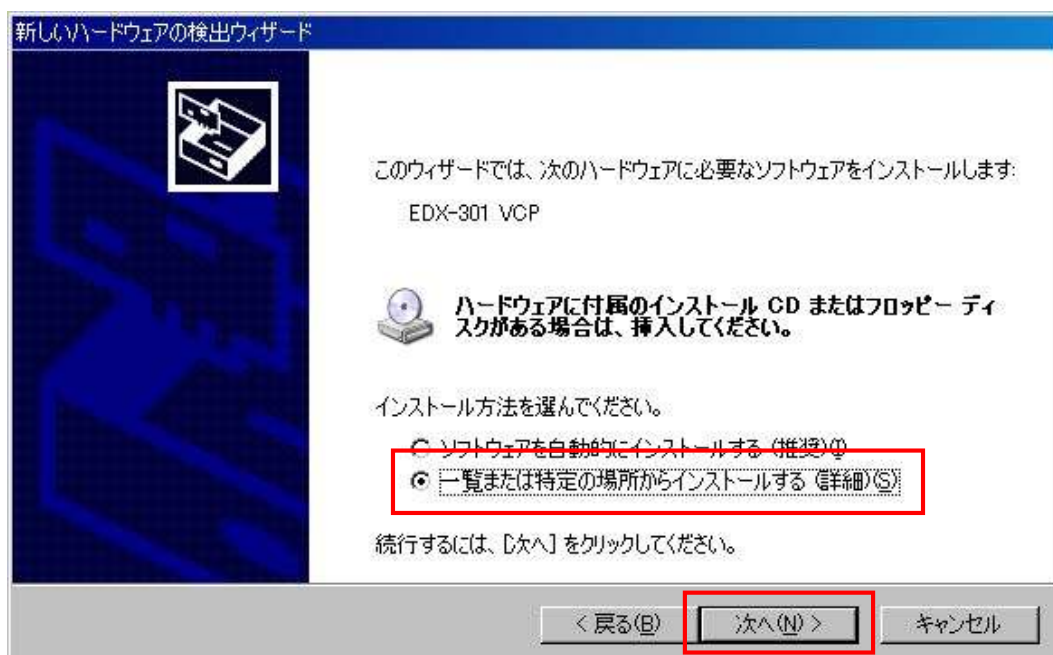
新しいハードウェアの検出ウィザード

このウィザードでは、次のハードウェアに必要なソフトウェアをインストールします:

EDX-301 VCP

ハードウェアに付属のインストール CD またはフロッピー ディスクがある場合は、挿入してください。

インストール方法を選んでください。

ソフトウェアを自動的にインストールする (推奨)(I)

一覧または特定の場所からインストールする (詳細)(S)

続行するには、[次へ] をクリックしてください。

< 戻る(B)　次へ(N) >　キャンセル